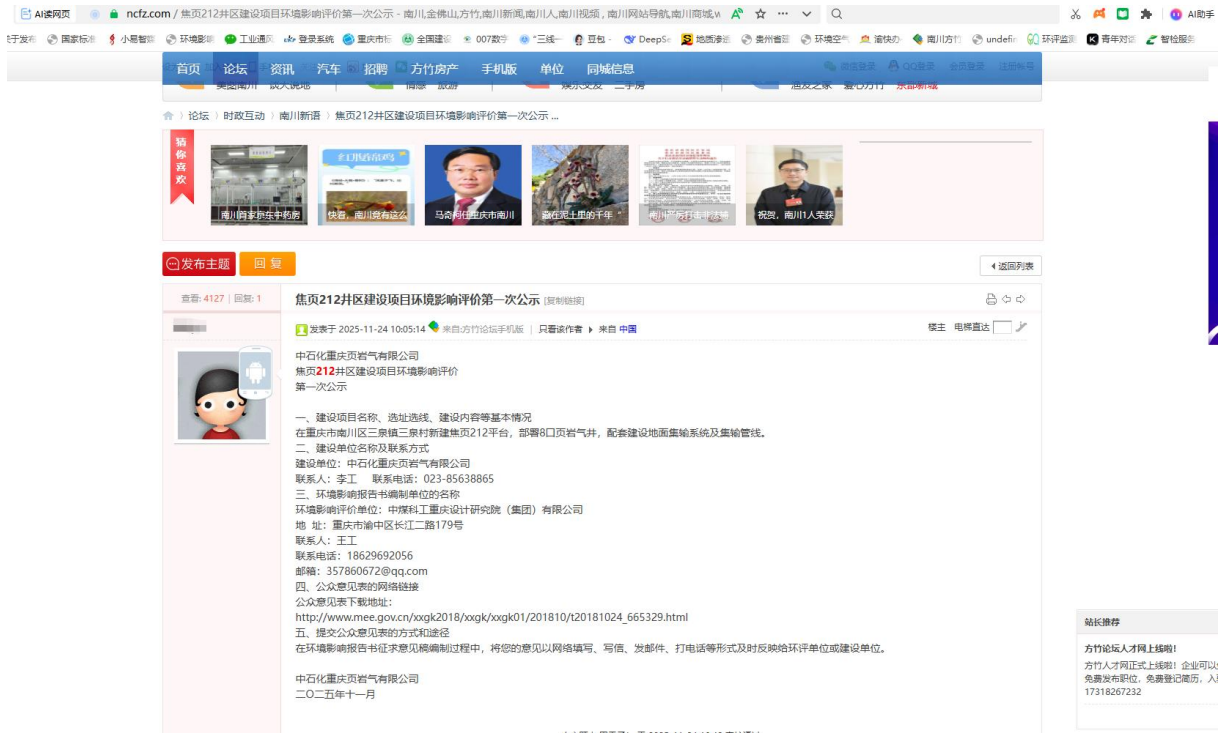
AI读网页 ncfz.com / 焦页212井区建设项目环境影响评价第一次公示 - 南川,金佛山,方竹,南川新闻,南川人,南川视频，南川网站导航,南川商城,w

首页 论坛 资讯 汽车 招聘 方竹房产 手机版 单位 同城信息

论坛 › 时政互动 › 南川新语 › 焦页212井区建设项目环境影响评价第一次公示 ...

猜你喜欢

南川首家京东中药房 快看，南川竟有这么 马奕同任重庆市南川 藏在泥土里的千年“ 南川“5G行动”计划 祝贺，南川1人荣获

发布主题 回复

返回列表

查看: 4127 | 回复: 1

焦页212井区建设项目环境影响评价第一次公示 [复制链接]

发表于 2025-11-24 10:05:14 来自:方竹论坛手机版 | 只看该作者 来自 中国

楼主 电梯直达

中石化重庆页岩气有限公司
焦页212井区建设项目环境影响评价
第一次公示

一、建设项目名称、选址选线、建设内容等基本情况
在重庆市南川区三泉镇三泉村新建焦页212平台，部署8口页岩气井，配套建设地面集输系统及集输管线。
二、建设单位名称及联系方式
建设单位：中石化重庆页岩气有限公司
联系人：李工 联系电话：023-85638865
三、环境影响报告书编制单位的名称
环境影响评价单位：中煤科工重庆设计研究院（集团）有限公司
地 址：重庆市渝中区长江二路179号
联系人：王工
联系电话：18629692056
邮箱：357860672@qq.com
四、公众意见表的网络链接
公众意见表下载地址：
http://www.mee.gov.cn/xxgk2018/xxgk/xxgk01/201810/t20181024_665329.html
五、提交公众意见表的方式和途径
在环境影响报告书征求意见稿编制过程中，将您的意见以网络填写、写信、发邮件、打电话等形式及时反映给环评单位或建设单位。

中石化重庆页岩气有限公司
二〇二五年十一月

站长推荐

方竹论坛人才网上线啦!
方竹人才网正式上线啦！企业可以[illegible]
免费发布职位，免费登记简历，入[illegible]
17318267232